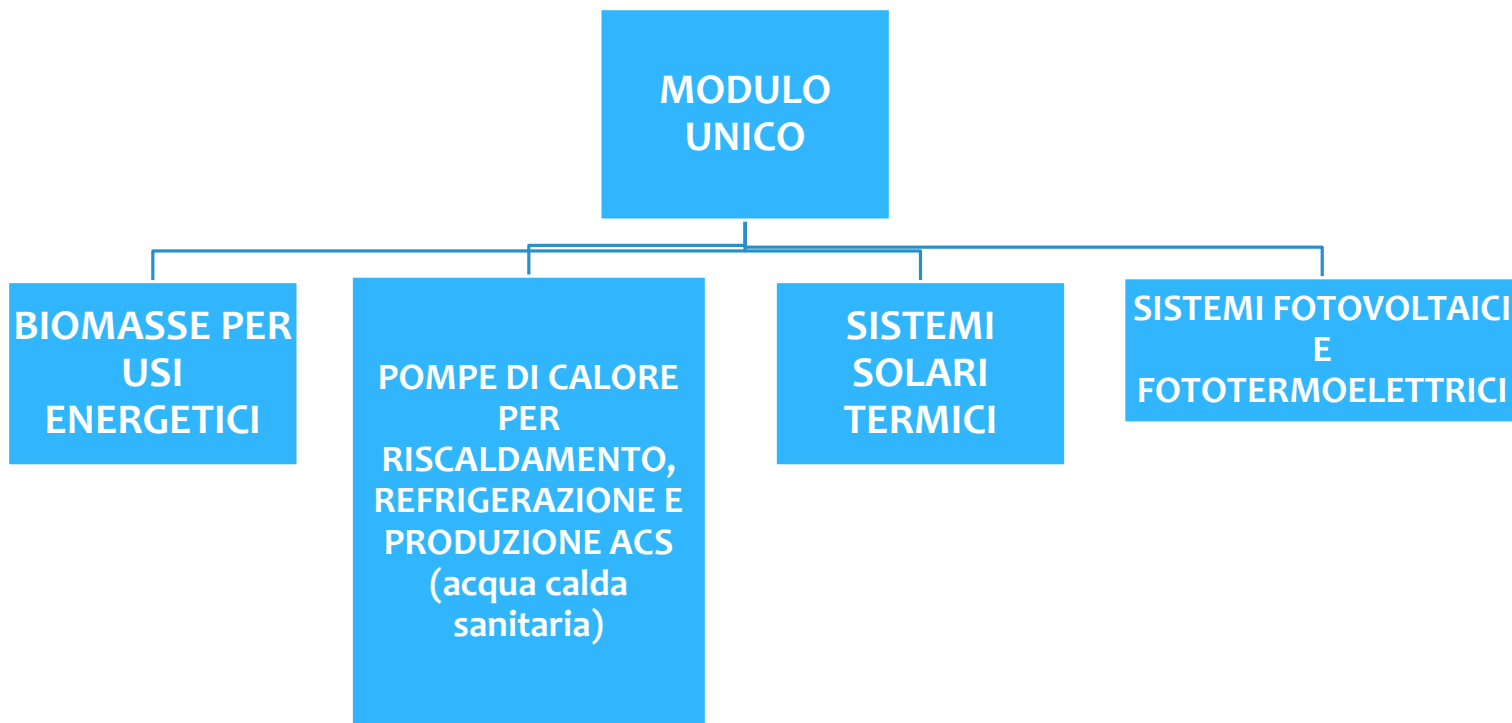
MODULO UNICO

BIOMASSE PER USI ENERGETICI

POMPE DI CALORE PER RISCALDAMENTO, REFRIGERAZIONE E PRODUZIONE ACS (acqua calda sanitaria)

SISTEMI SOLARI TERMICI

SISTEMI FOTOVOLTAICI E FOTOTERMOELETTRICI